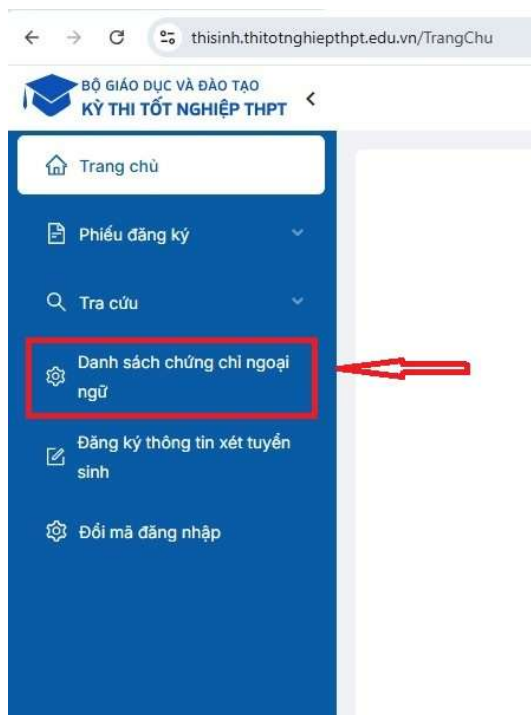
thisinh.thitotnghiepthpt.edu.vn/TrangChu

BỘ GIÁO DỤC VÀ ĐÀO TẠO
KỲ THI TỐT NGHIỆP THPT

Trang chủ

Phiếu đăng ký

Tra cứu

Danh sách chứng chỉ ngoại ngữ

Đăng ký thông tin xét tuyển sinh

Đổi mã đăng nhập